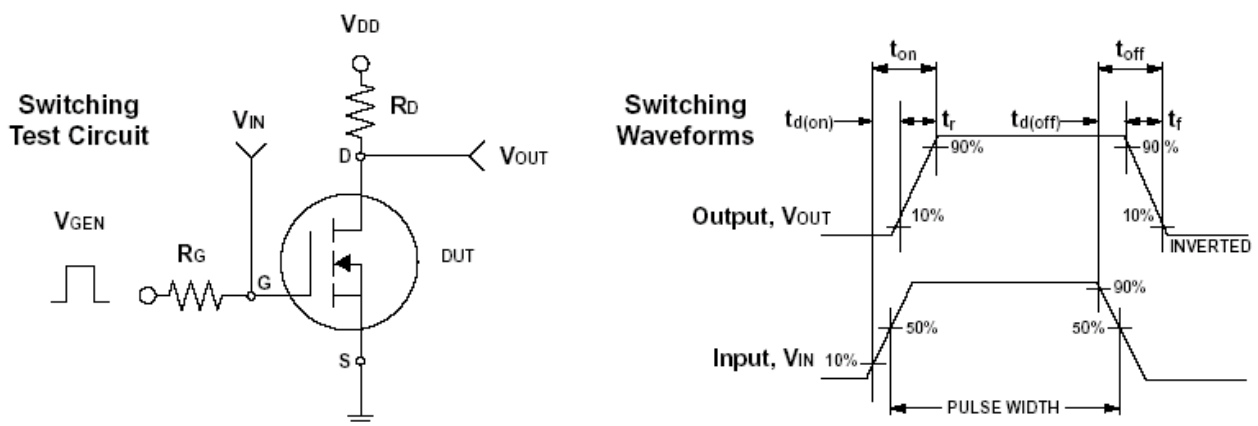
Switching Test Circuit

VDD

RD

VIN

D

VOUT

VGEN

RG

G

DUT

S

Switching Waveforms

$t_{on}$

$t_{off}$

$t_{d(on)}$

$t_r$

$t_{d(off)}$

$t_f$

90%

90%

Output, VOUT

10%

10%

INVERTED

90%

50%

Input, VIN

10%

50%

PULSE WIDTH